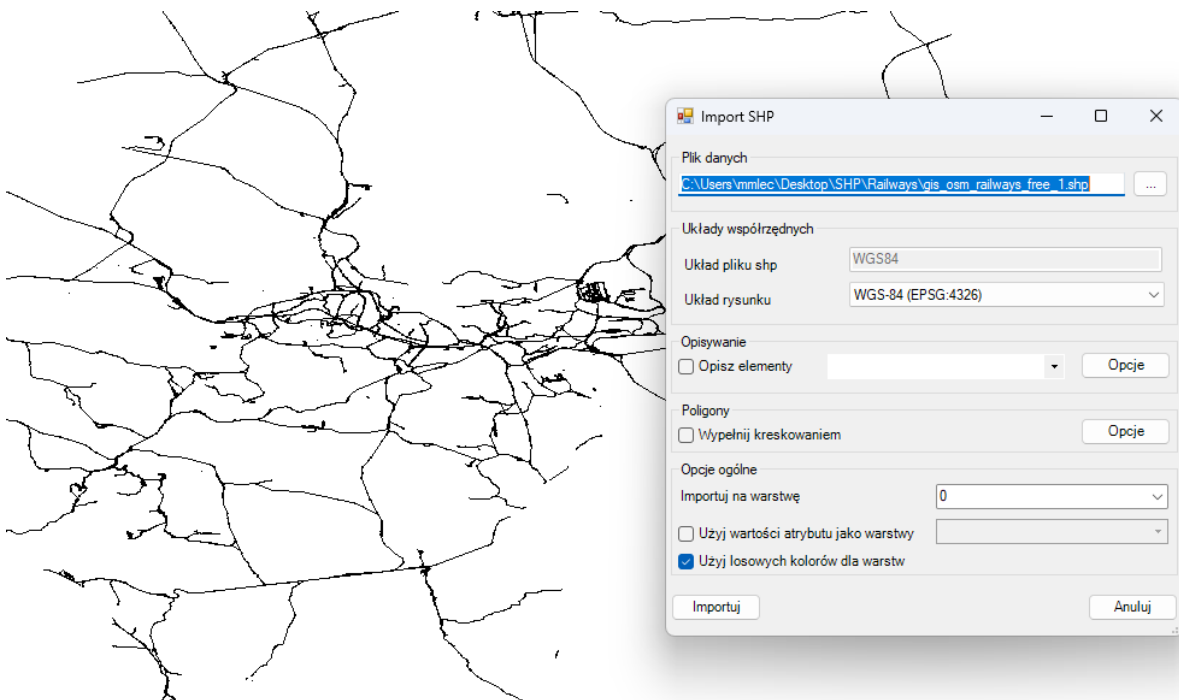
Import SHP

Plik danych

C:\Users\mmlec\Desktop\SHP\Railways\gis_osm_railways_free_1.shp

...

Układy współrzędnych

Układ pliku shp

WGS84

Układ rysunku

WGS-84 (EPSG:4326)

Opisywanie

Opisz elementy

Opcje

Poligony

Wypełnij kreskowaniem

Opcje

Opcje ogólne

Importuj na warstwę

0

Użyj wartości atrybutu jako warstwy

Użyj losowych kolorów dla warstw

Importuj

Anuluj